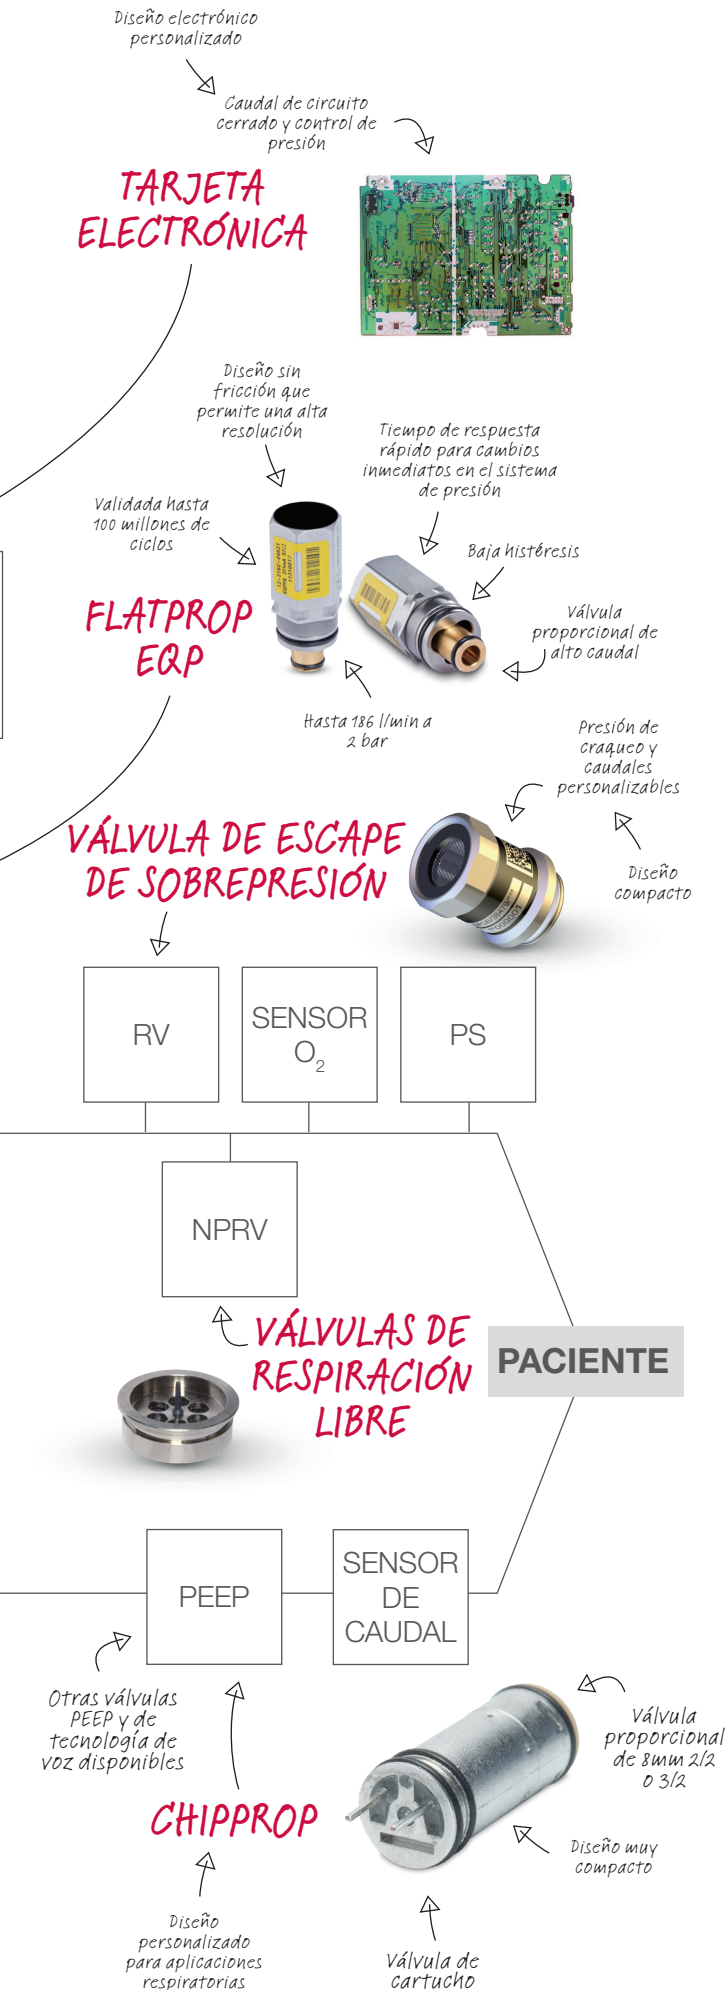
Diseño electrónico personalizado

Caudal de circuito cerrado y control de presión

TARJETA ELECTRÓNICA

Diseño sin fricción que permite una alta resolución

Tiempo de respuesta rápido para cambios inmediatos en el sistema de presión

Validada hasta 100 millones de ciclos

Baja histéresis

FLATPROP EQP

Válvula proporcional de alto caudal

Hasta 186 l/min a 2 bar

Presión de craqueo y caudales personalizables

VÁLVULA DE ESCAPE DE SOBREPRESIÓN

Diseño compacto

RV

SENSOR $O_2$

PS

NPRV

VÁLVULAS DE RESPIRACIÓN LIBRE

PACIENTE

PEEP

SENSOR DE CAUDAL

Otras válvulas PEEP y de tecnología de voz disponibles

Válvula proporcional de 8mm 2/2 o 3/2

CHIPPROP

Diseño muy compacto

Diseño personalizado para aplicaciones respiratorias

Válvula de cartucho